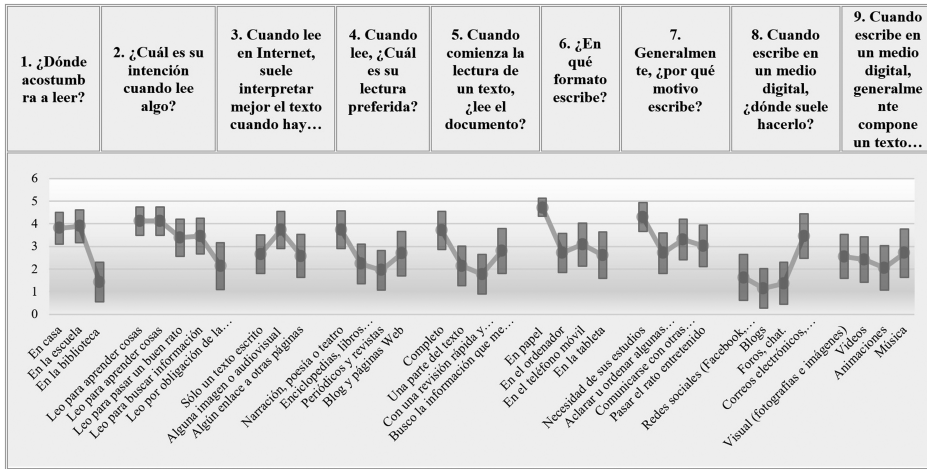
| 1. ¿Dónde acostumbra a leer? | 2. ¿Cuál es su intención cuando lee algo? | 3. Cuando lee en Internet, suele interpretar mejor el texto cuando hay… | 4. Cuando lee, ¿Cuál es su lectura preferida? | 5. Cuando comienza la lectura de un texto, ¿lee el documento? | 6. ¿En qué formato escribe? | 7. Generalmente, ¿por qué motivo escribe? | 8. Cuando escribe en un medio digital, ¿dónde suele hacerlo? | 9. Cuando escribe en un medio digital, generalmente compone un texto… |
|---|---|---|---|---|---|---|---|---|

6
5
4
3
2
1
0

En casa
En la escuela
En la biblioteca
Leo para aprender cosas
Leo para aprender cosas
Leo para pasar un buen rato
Leo para buscar información
Leo por obligación de la…
Sólo un texto escrito
Alguna imagen o audiovisual
Algún enlace a otras páginas
Narración, poesía o teatro
Enciclopedias, libros…
Periódicos y revistas
Blog y páginas Web
Completo
Una parte del texto
Con una revisión rápida y…
Busco la información que me…
En papel
En el ordenador
En el teléfono móvil
En la tableta
Necesidad de sus estudios
Aclarar u ordenar algunas…
Comunicarse con otras…
Pasar el rato entretenido
Redes sociales (Facebook…
Blogs
Foros, chat.
Correos electrónicos,…
Visual (fotografías e imágenes)
Vídeos
Animaciones
Música